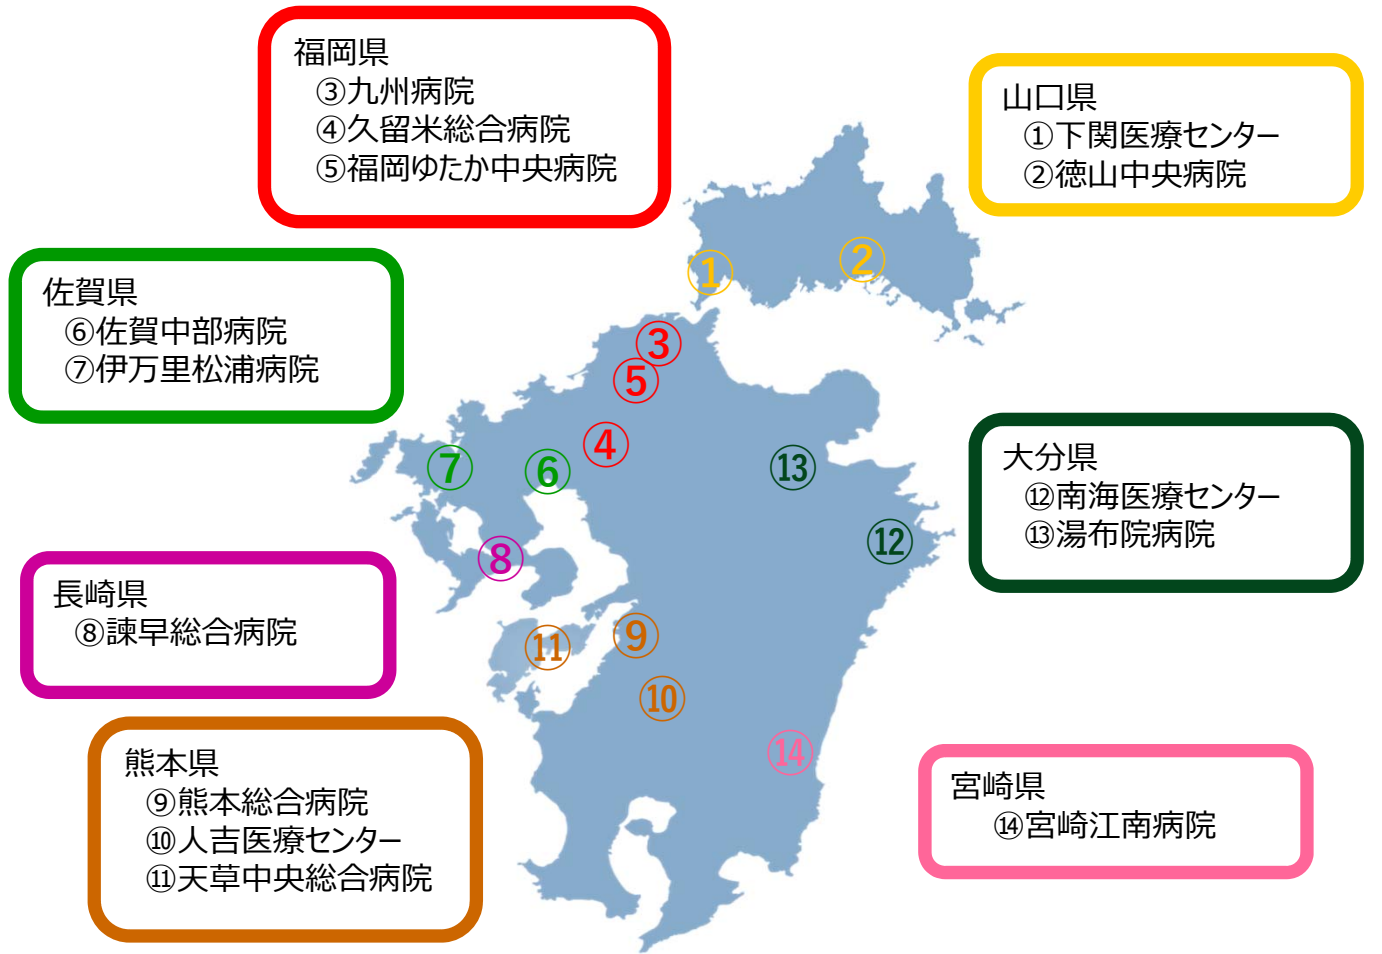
福岡県
③九州病院
④久留米総合病院
⑤福岡ゆたか中央病院

山口県
①下関医療センター
②徳山中央病院

佐賀県
⑥佐賀中部病院
⑦伊万里松浦病院

①
②
③
⑤
④
⑦
⑥
⑬
⑫
⑧
⑪
⑨
⑩
⑭

大分県
⑫南海医療センター
⑬湯布院病院

長崎県
⑧諫早総合病院

熊本県
⑨熊本総合病院
⑩人吉医療センター
⑪天草中央総合病院

宮崎県
⑭宮崎江南病院